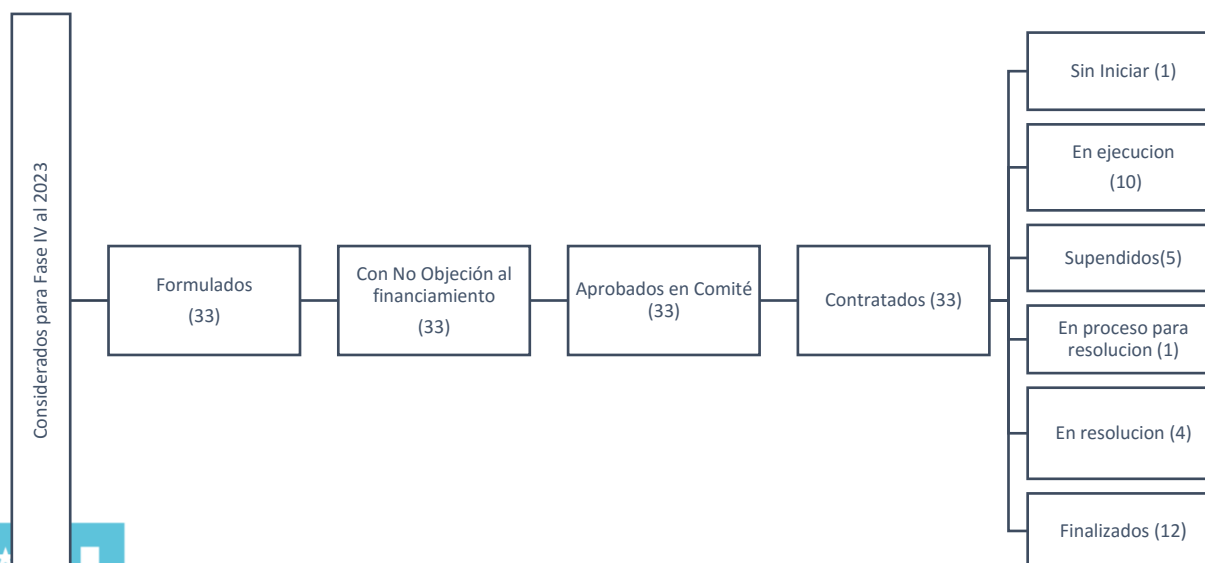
Considerados para Fase IV al 2023

Formulados
(33)

Con No Objeción al financiamiento
(33)

Aprobados en Comité
(33)

Contratados (33)

Sin Iniciar (1)

En ejecucion
(10)

Supendidos(5)

En proceso para resolucion (1)

En resolucion (4)

Finalizados (12)